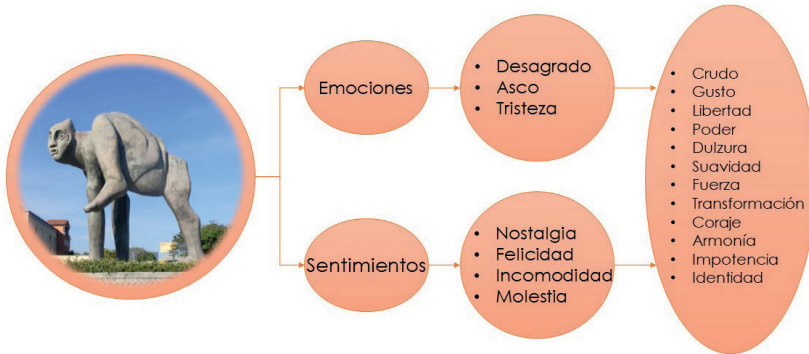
Emociones

- Desagrado
- Asco
- Tristeza

Sentimientos

- Nostalgia
- Felicidad
- Incomodidad
- Molestia

- Crudo
- Gusto
- Libertad
- Poder
- Dulzura
- Suavidad
- Fuerza
- Transformación
- Coraje
- Armonía
- Impotencia
- Identidad